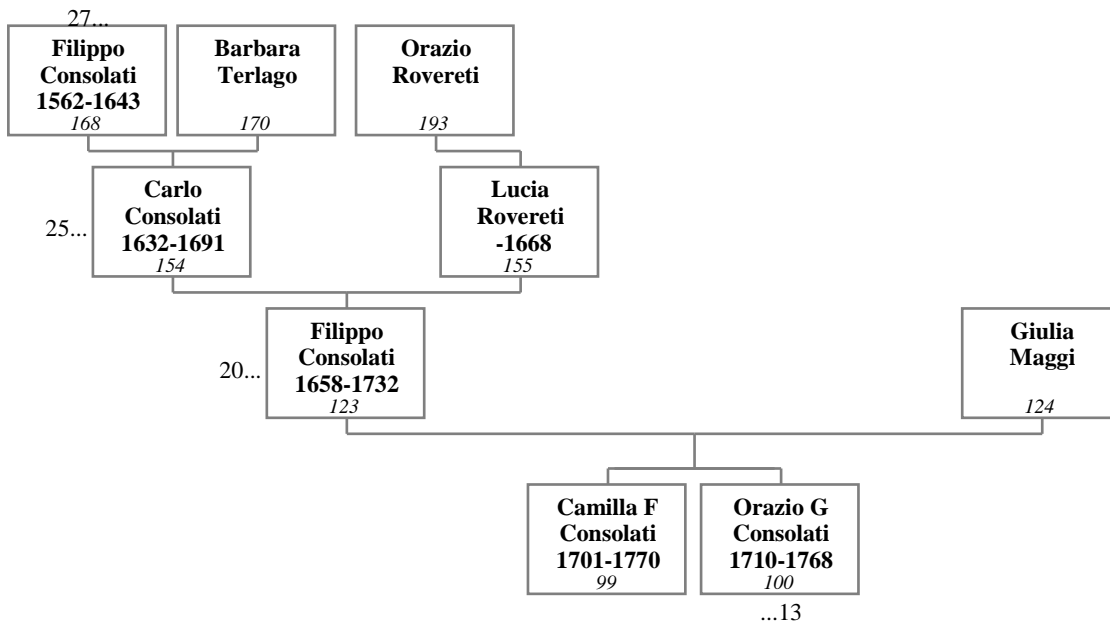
27...

Filippo Consolati 1562-1643 168

Barbara Terlago 170

Orazio Rovereti 193

25...

Carlo Consolati 1632-1691 154

Lucia Rovereti -1668 155

20...

Filippo Consolati 1658-1732 123

Giulia Maggi 124

Camilla F Consolati 1701-1770 99

Orazio G Consolati 1710-1768 100

...13